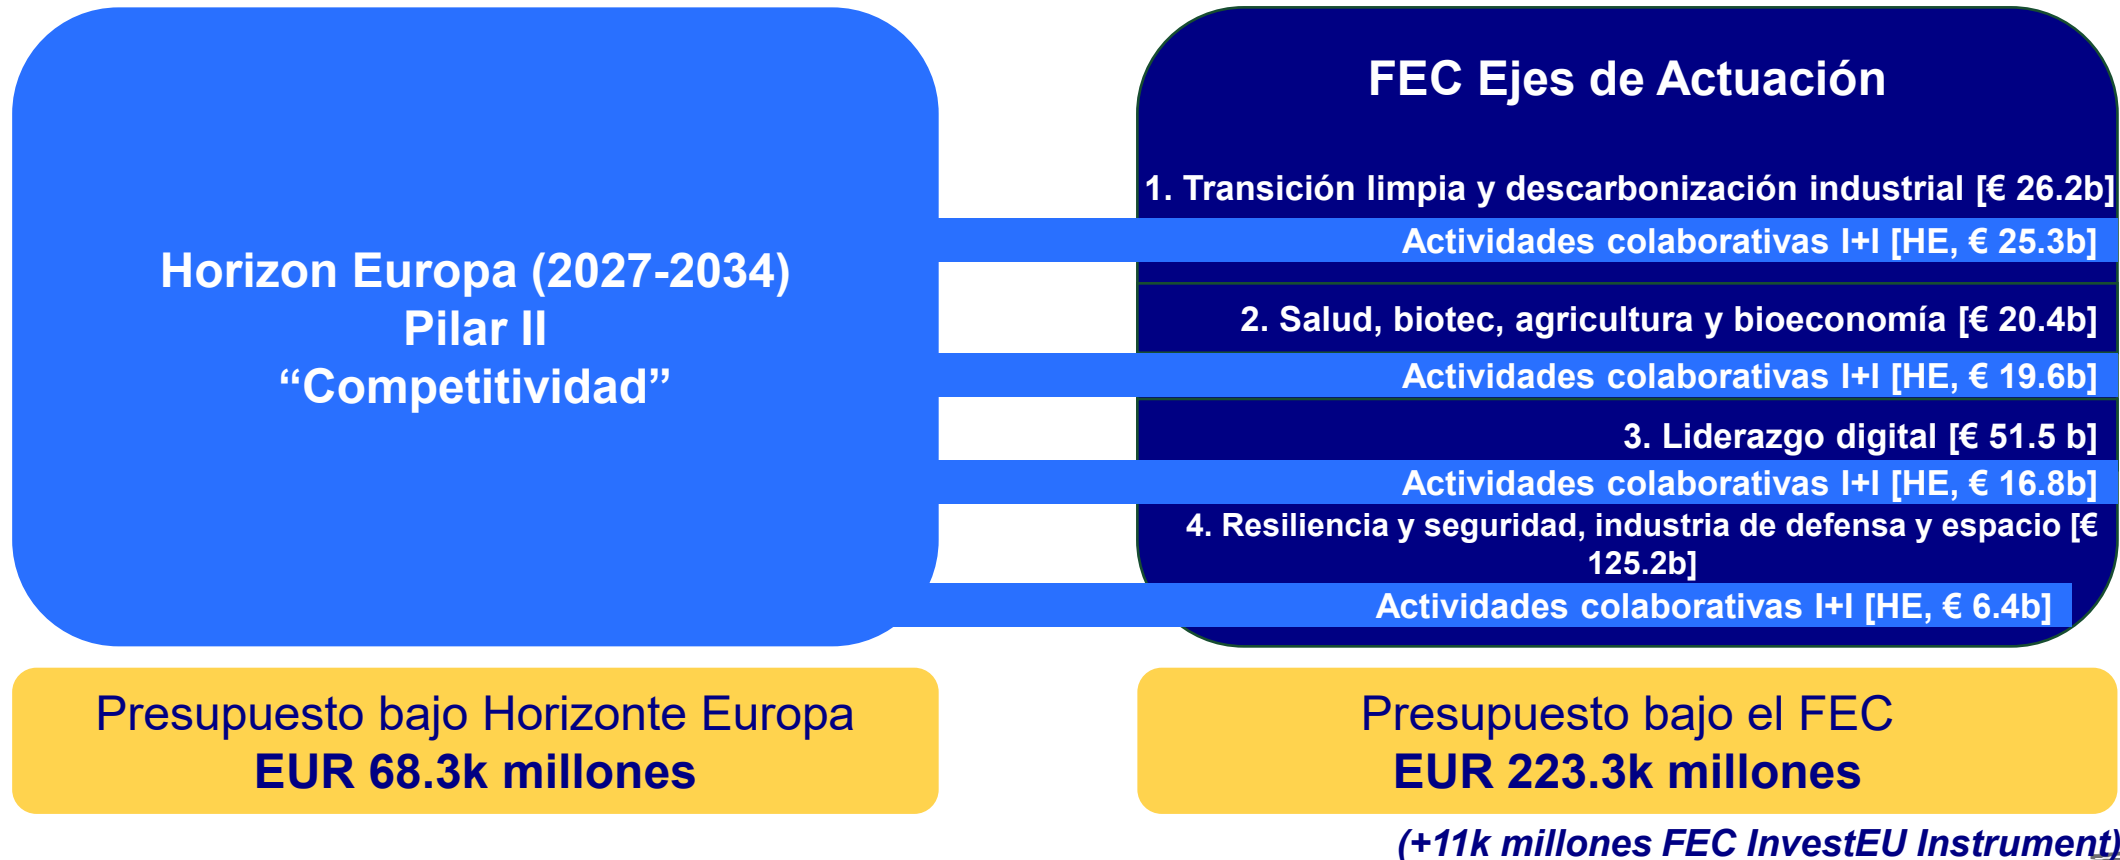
Horizon Europa (2027-2034)
Pilar II
“Competitividad”

FEC Ejes de Actuación

1. Transición limpia y descarbonización industrial [€ 26.2b]

Actividades colaborativas I+I [HE, € 25.3b]

2. Salud, biotec, agricultura y bioeconomía [€ 20.4b]

Actividades colaborativas I+I [HE, € 19.6b]

3. Liderazgo digital [€ 51.5 b]

Actividades colaborativas I+I [HE, € 16.8b]

4. Resiliencia y seguridad, industria de defensa y espacio [€ 125.2b]

Actividades colaborativas I+I [HE, € 6.4b]

Presupuesto bajo Horizonte Europa
EUR 68.3k millones

Presupuesto bajo el FEC
EUR 223.3k millones

(+11k millones FEC InvestEU Instrument)